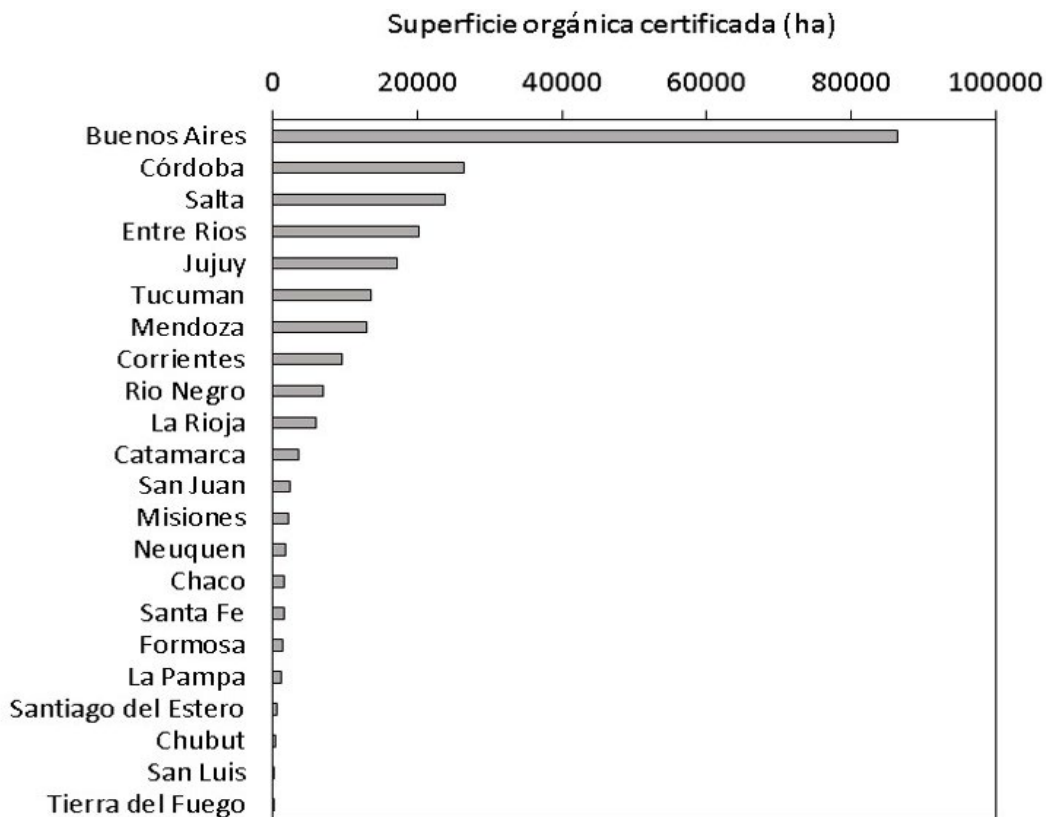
Superficie orgánica certificada (ha)

0
20000
40000
60000
80000
100000

Buenos Aires
Córdoba
Salta
Entre Rios
Jujuy
Tucuman
Mendoza
Corrientes
Rio Negro
La Rioja
Catamarca
San Juan
Misiones
Neuquen
Chaco
Santa Fe
Formosa
La Pampa
Santiago del Estero
Chubut
San Luis
Tierra del Fuego